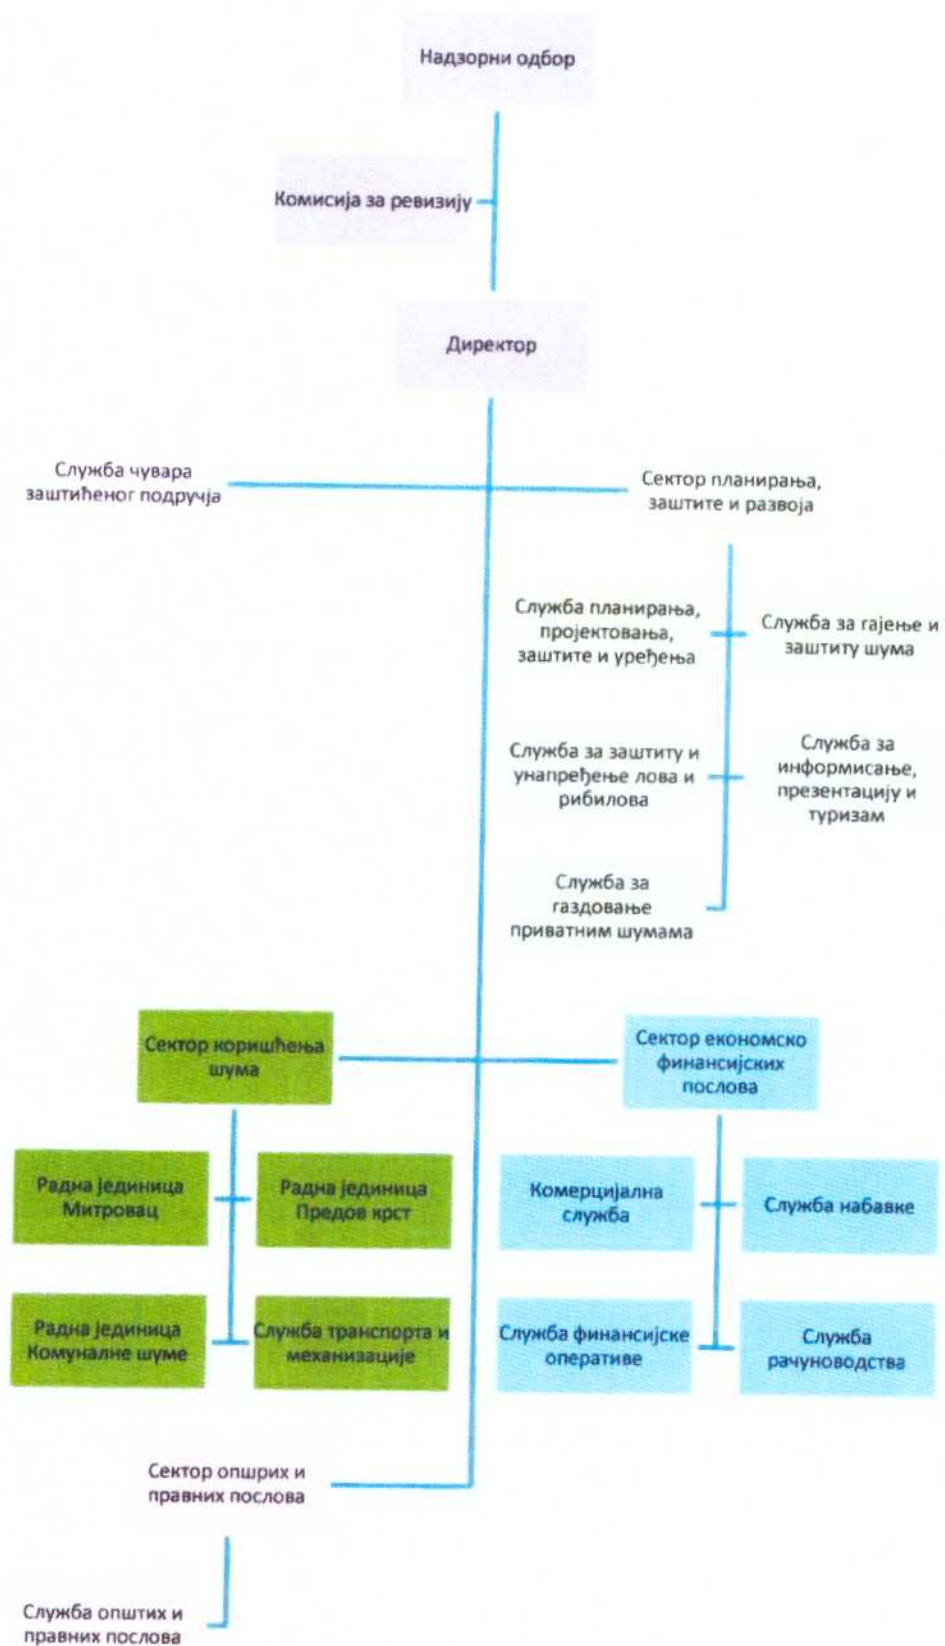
Надзорни одбор

Комисија за ревизију

Директор

Служба чувара заштићеног подручја

Сектор планирања, заштите и развоја

Служба планирања, пројектовања, заштите и уређења

Служба за гајење и заштиту шума

Служба за заштиту и унапређење лова и рибилова

Служба за информисање, презентацију и туризам

Служба за газдовање приватним шумама

Сектор коришћења шума

Сектор економско финансијских послова

Радна јединица Митровац

Радна јединица Предов крст

Комерцијална служба

Служба набавке

Радна јединица Комуналне шуме

Служба транспорта и механизације

Служба финансијске оперативе

Служба рачуноводства

Сектор опшрих и правних послова

Служба општих и правних послова